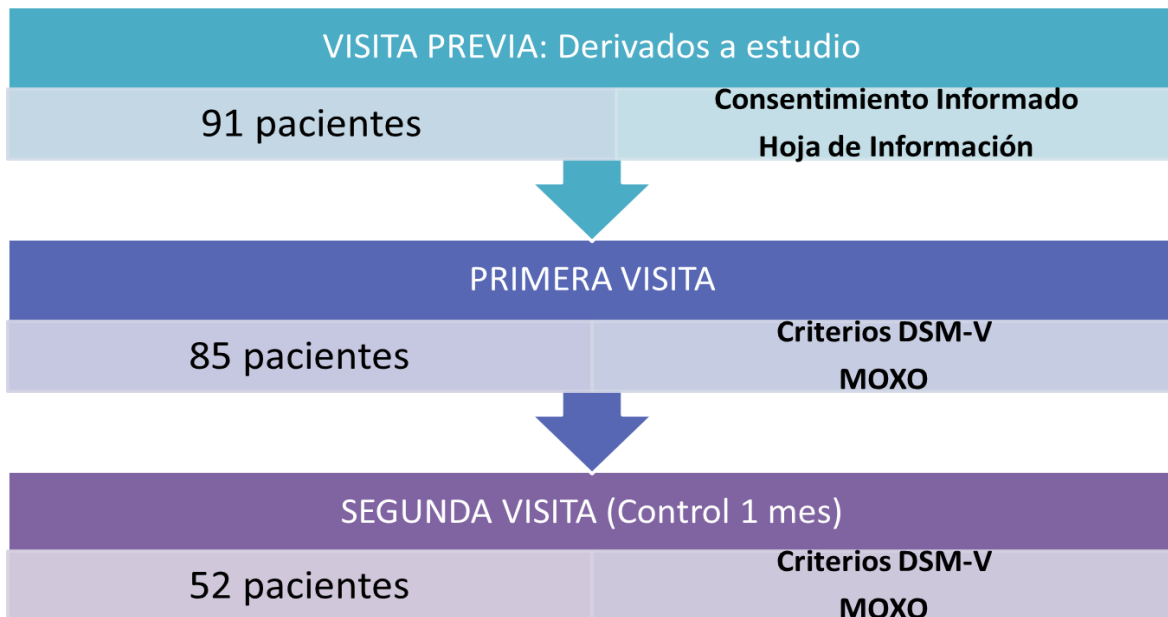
VISITA PREVIA: Derivados a estudio

91 pacientes

Consentimiento Informado
Hoja de Información

PRIMERA VISITA

85 pacientes

Criterios DSM-V
MOXO

SEGUNDA VISITA (Control 1 mes)

52 pacientes

Criterios DSM-V
MOXO